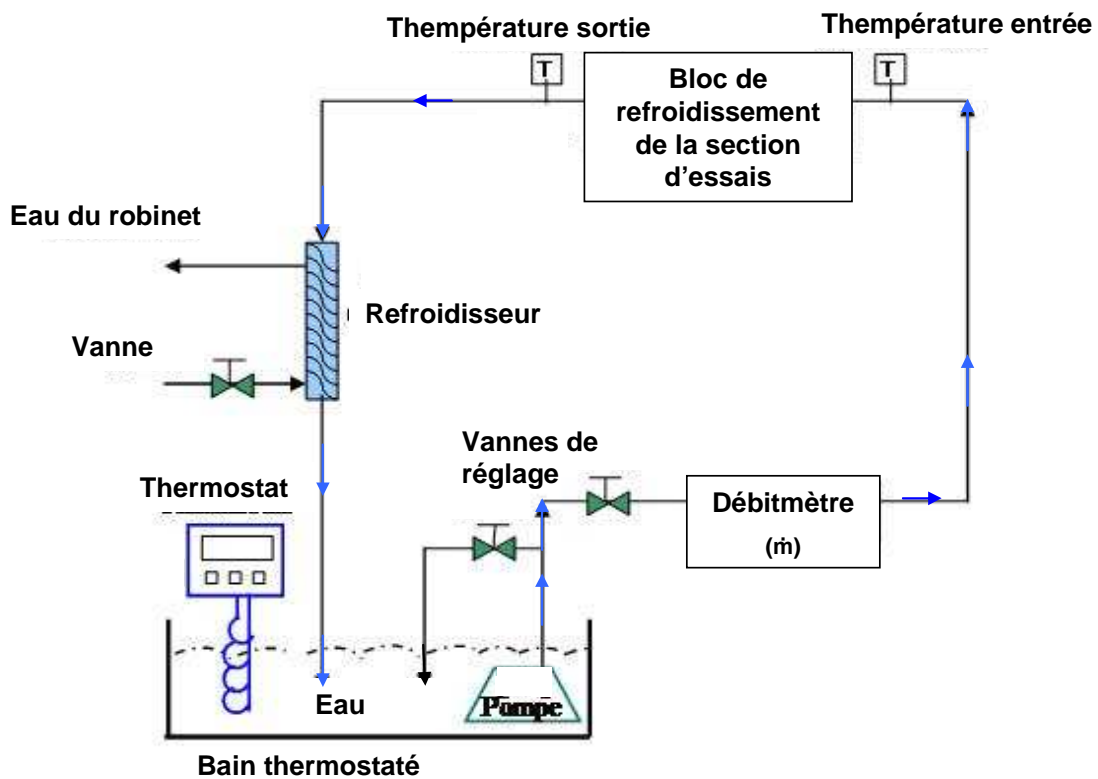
Thempérature sortie

Thempérature entrée

T

Bloc de refroidissement de la section d'essais

T

Eau du robinet

Refroidisseur

Vanne

Vannes de réglage

Thermostat

Débitmètre

(ṁ)

Eau

Pompe

Bain thermostaté